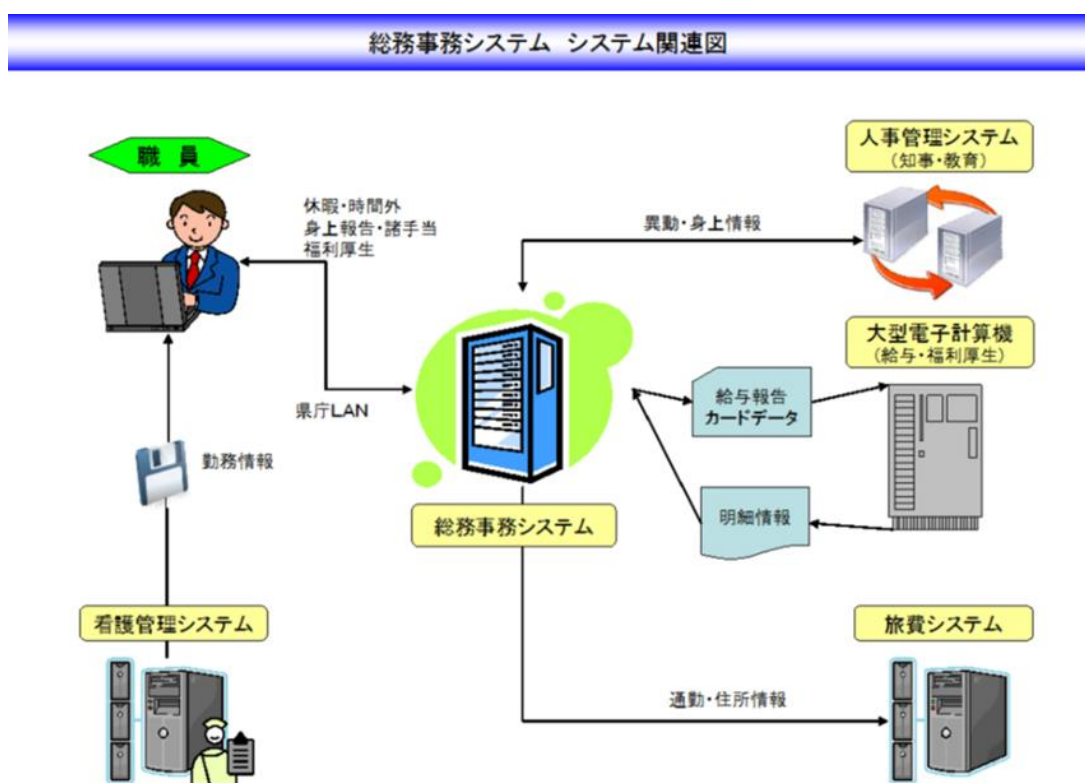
総務事務システム システム関連図

職員

休暇・時間外
身上報告・諸手当
福利厚生

異動・身上情報

人事管理システム
（知事・教育）

大型電子計算機
（給与・福利厚生）

県庁LAN

給与報告
カードデータ

明細情報

勤務情報

総務事務システム

看護管理システム

旅費システム

通勤・住所情報